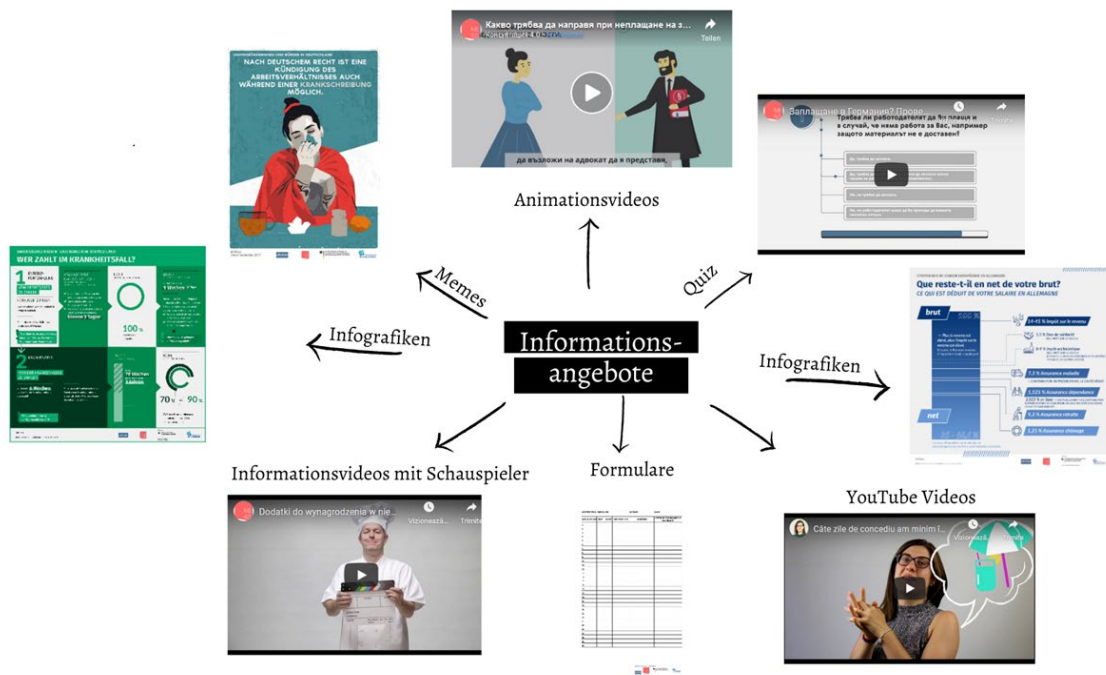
Informations-
angebote

Animationsvideos

Какво трябва да направя при неплащане на з...

Teilen

да възложи на адвокат да я представ...

Quiz

Заплащане в Германия? Прове...

Трябва ли работодателят да ви плаща и в случай, че няма работа за Вас, например защото материалът не е доставен?

Infografiken

Que reste-t-il en net de votre brut?

CE QUI EST DÉDUIT DE VOTRE SALAIRE EN ALLEMAGNE

brut

net

7,3 % Assurance maladie

9,3 % Assurance retraite

1,25 % Assurance chômage

YouTube Videos

Câte zile de concediu am minim l...

Vizionează...

Trimite

Formulare

Informationsvideos mit Schauspieler

Dodatki do wynagrodzenia w nie...

Vizionează...

Trimite

Infografiken

WER ZAHLT IM KRANKHEITSFALL?

100 %

70 % — 90 %

Memes

NACH DEUTSCHEM RECHT IST EINE KÜNDIGUNG DES ARBEITSVERHÄLTNISSES AUCH WÄHREND EINER KRANKSCHREIBUNG MÖGLICH.